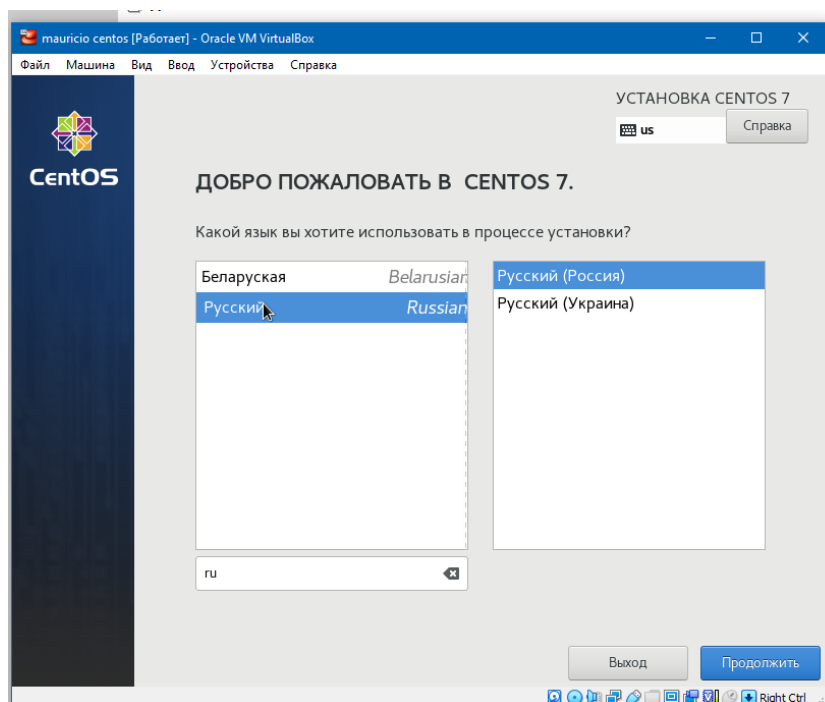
mauricio centos [Работает] - Oracle VM VirtualBox

Файл Машина Вид Ввод Устройства Справка

CentOS

УСТАНОВКА CENTOS 7

us

Справка

ДОБРО ПОЖАЛОВАТЬ В CENTOS 7.

Какой язык вы хотите использовать в процессе установки?

| | |
|---|---|
| Беларуская | Belarusian |
| Русский | Russian |

Русский (Россия)
Русский (Украина)

ru

Выход

Продолжить

Right Ctrl